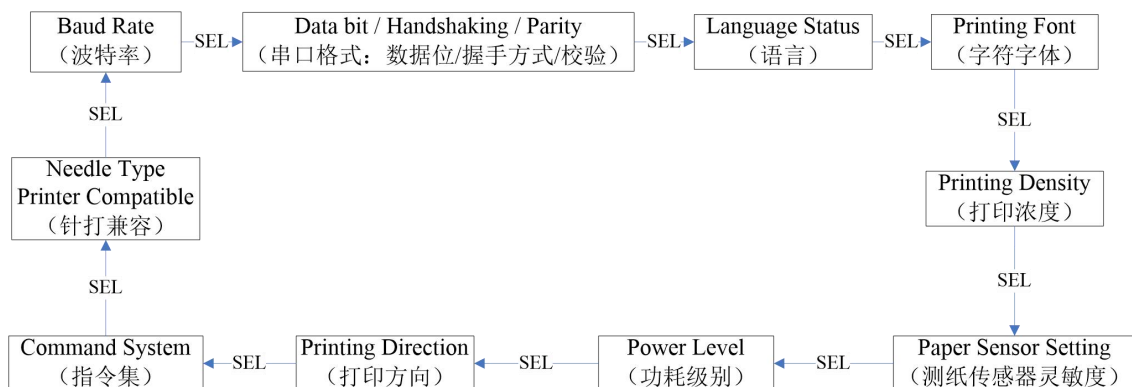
Baud Rate
（波特率）

SEL

Data bit / Handshaking / Parity
（串口格式：数据位/握手方式/校验）

SEL

Language Status
（语言）

SEL

Printing Font
（字符字体）

SEL

Printing Density
（打印浓度）

SEL

Paper Sensor Setting
（测纸传感器灵敏度）

SEL

Power Level
（功耗级别）

SEL

Printing Direction
（打印方向）

SEL

Command System
（指令集）

SEL

Needle Type Printer Compatible
（针打兼容）

SEL